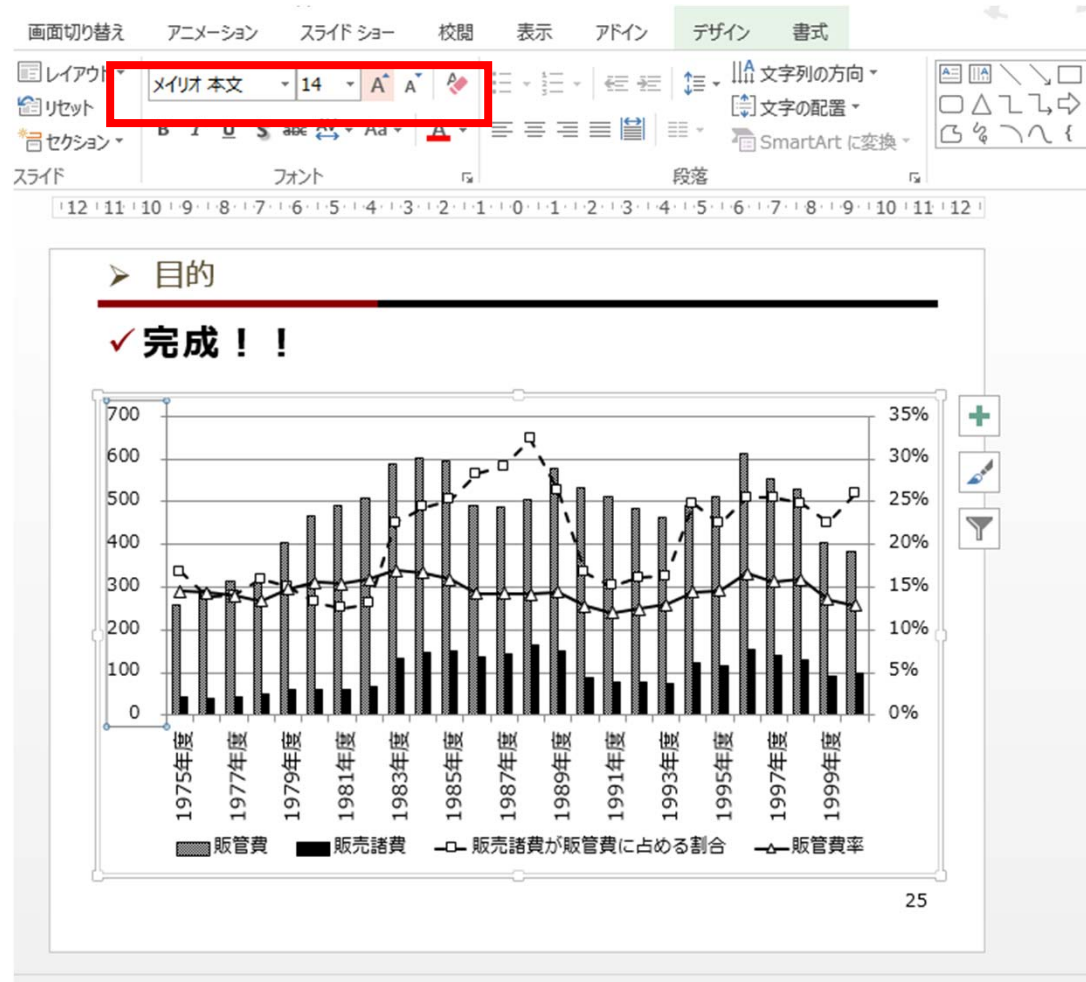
画面切り替え アニメーション スライド ショー 校閲 表示 アドイン デザイン 書式

レイアウト
リセット
セクション
スライド

メイリオ 本文 14
フォント

文字列の方向
文字の配置
SmartArt に変換
段落

12 11 10 9 8 7 6 5 4 3 2 1 0 1 2 3 4 5 6 7 8 9 10 11 12

➤ 目的

✓完成！！

| 700 | 35% |
|---|---|
| 600 | 30% |
| 500 | 25% |
| 400 | 20% |
| 300 | 15% |
| 200 | 10% |
| 100 | 5% |
| 0 | 0% |

1975年度 1977年度 1979年度 1981年度 1983年度 1985年度 1987年度 1989年度 1991年度 1993年度 1995年度 1997年度 1999年度

販管費 販売諸費 販売諸費が販管費に占める割合 販管費率

25